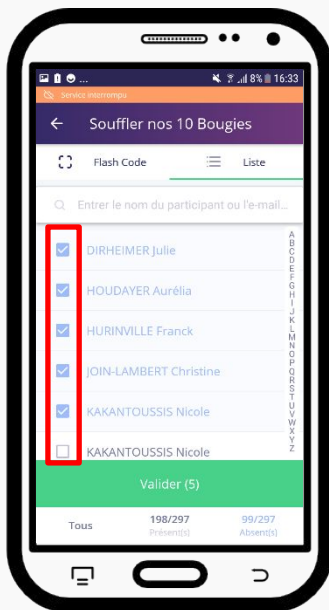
8% 16:33

Service interrompu

Souffler nos 10 Bougies

Flash Code

Liste

Entrer le nom du participant ou l'e-mail...

DIRHEIMER Julie

HOUDAYER Aurélia

HURINVILLE Franck

JOIN-LAMBERT Christine

KAKANTOUSSIS Nicole

KAKANTOUSSIS Nicole

A B C D E F G H I J K L M N O P Q R S T U V W X Y Z

Valider (5)

Tous

198/297
Présent(s)

99/297
Absent(s)